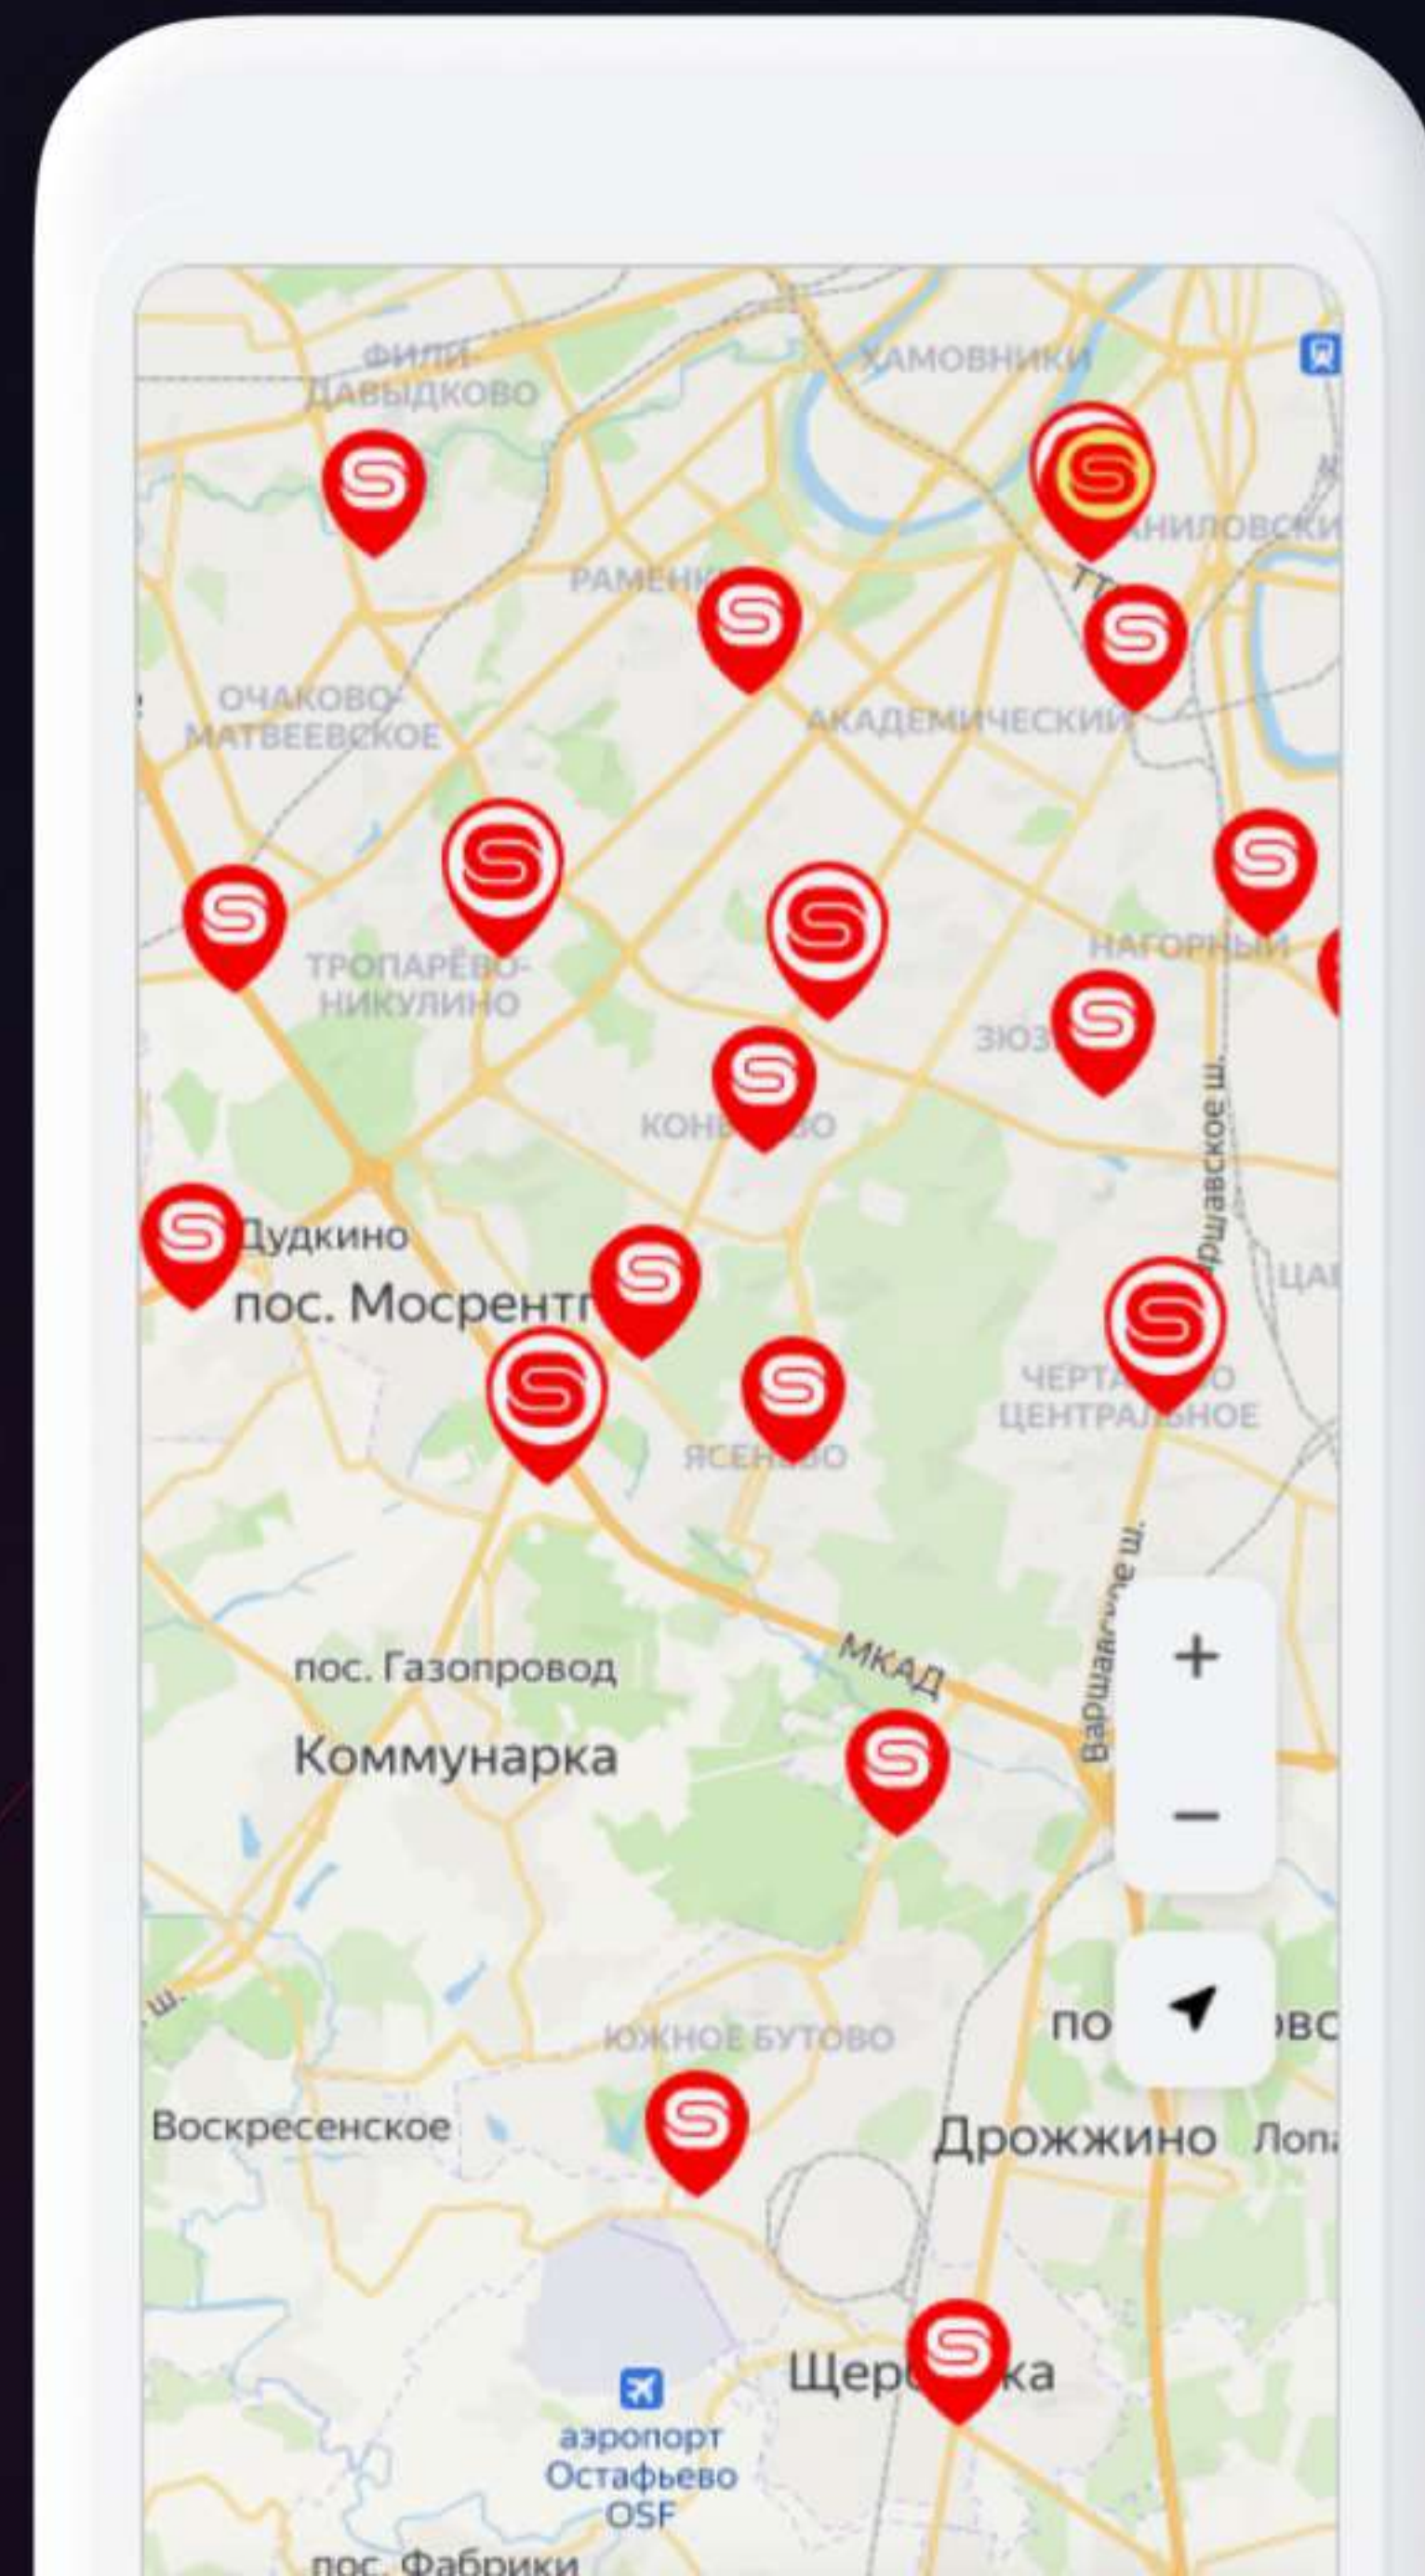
ФИЛИ-ДАВЫДКОВО

ХАМОВНИКИ

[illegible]НИЛОВСКИ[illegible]

ТТ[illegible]

РАМЕНК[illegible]

ОЧАКОВО-МАТВЕЕВСКОЕ

АКАДЕМИЧЕСКИЙ

ТРОПАРЁВО-НИКУЛИНО

НАГОРНЫЙ

ЗЮЗ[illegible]

КОН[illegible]ВО

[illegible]ршавское ш.

Дудкино

пос. Мосрентг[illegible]

ЦА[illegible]

ЧЕРТА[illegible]О ЦЕНТРАЛЬНОЕ

ЯСЕН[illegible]ВО

Варшавское ш.

МКАД

+

−

пос. Газопровод

Коммунарка

ш.

ЮЖНОЕ БУТОВО

по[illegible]вс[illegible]

Воскресенское

Дрожжино

Лопа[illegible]

Щер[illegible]ка

аэропорт Остафьево OSF

пос. Фабрики